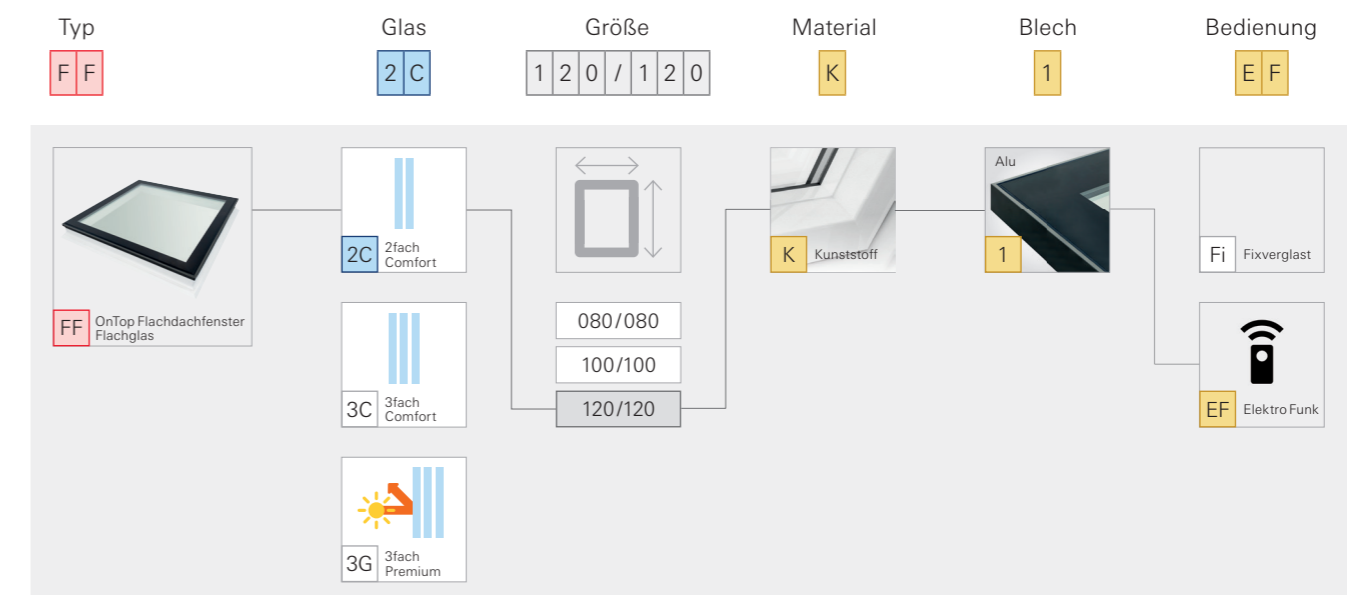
Typ
F F

Glas
2 C

Größe
1 2 0 / 1 2 0

Material
K

Blech
1

Bedienung
E F

FF OnTop Flachdachfenster Flachglas

2C 2fach Comfort

3C 3fach Comfort

3G 3fach Premium

080/080
100/100
120/120

K Kunststoff

Alu
1

Fi Fixverglast

EF Elektro Funk